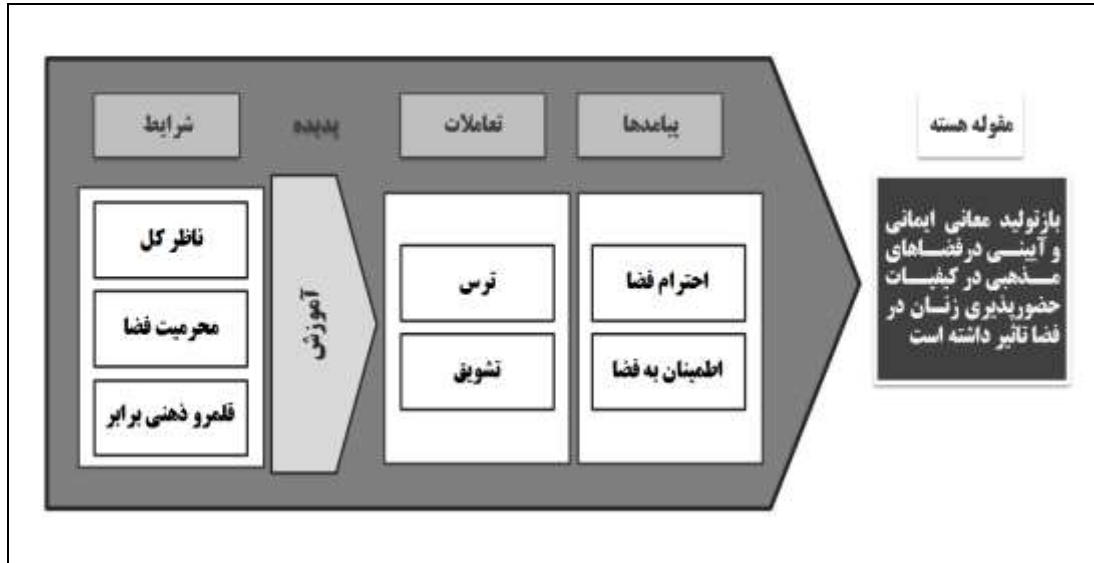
مقوله هسته

بازتولید معانی ایمانی و آیینی در فضاهای مذهبی در کیفیات حضورپذیری زنان در فضا تاثیر داشته است

پیامدها

احترام فضا

اطمینان به فضا

تعاملات

ترس

تشویق

پدیده

آموزش

شرایط

ناظر کل

محرمیت فضا

قلمرو ذهنی برابر